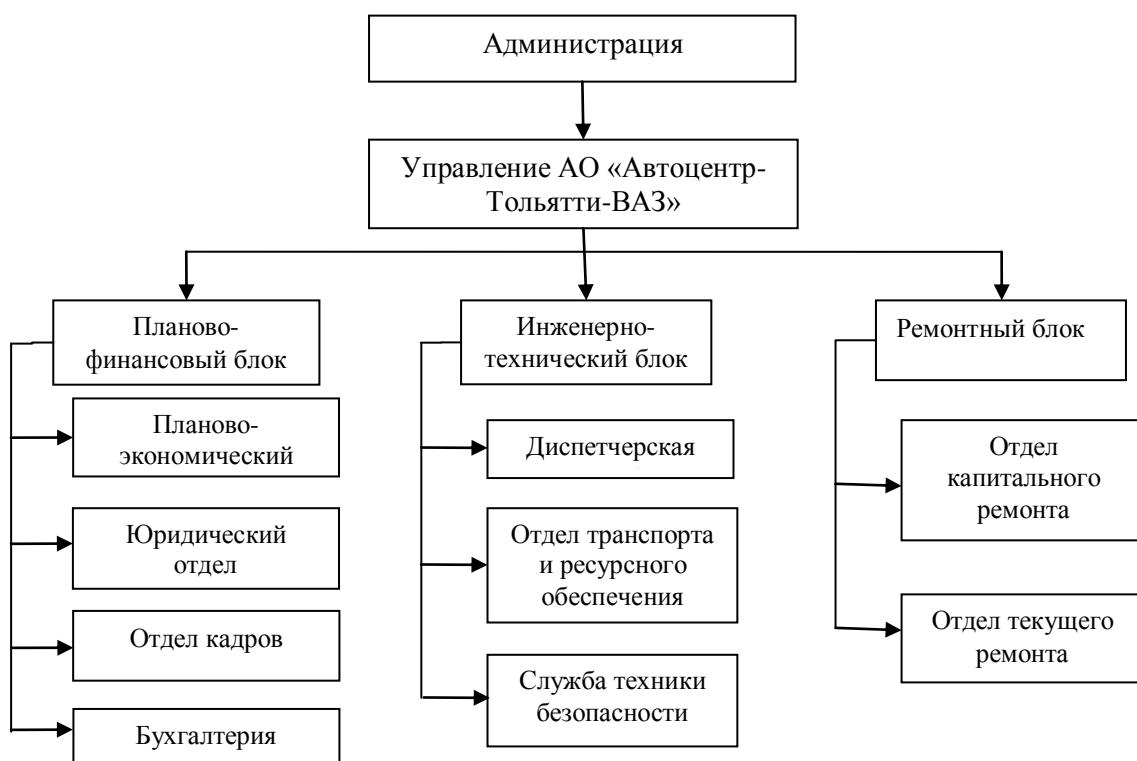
Администрация

Управление АО «Автоцентр-Тольятти-ВАЗ»

Планово-финансовый блок

Планово-экономический

Юридический отдел

Отдел кадров

Бухгалтерия

Инженерно-технический блок

Диспетчерская

Отдел транспорта и ресурсного обеспечения

Служба техники безопасности

Ремонтный блок

Отдел капитального ремонта

Отдел текущего ремонта